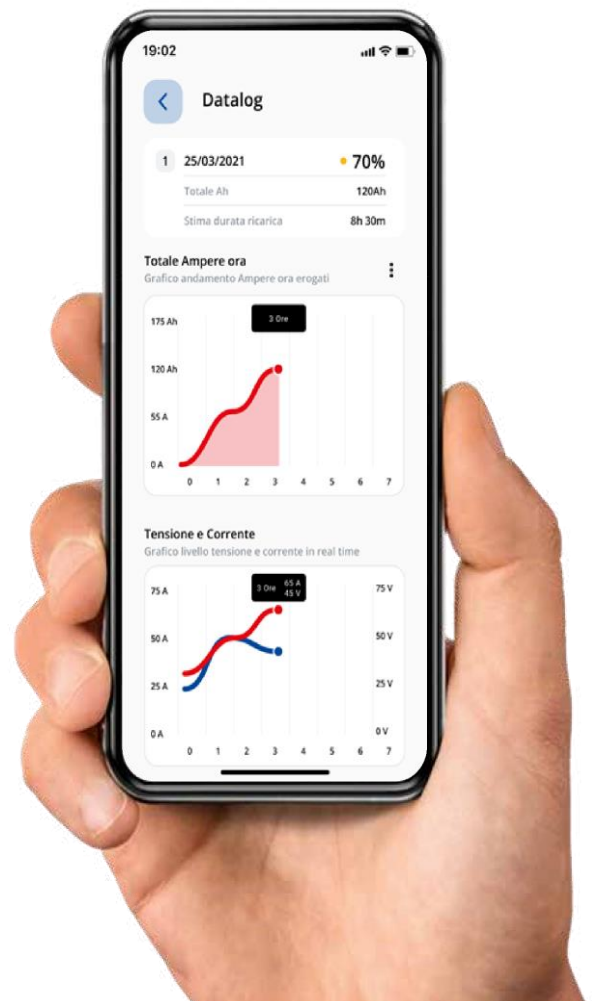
19:02

Datalog

1 25/03/2021 70%

Totale Ah 120Ah

Stima durata ricarica 8h 30m

Totale Ampere ora

Grafico andamento Ampere ora erogati

175 Ah
120 Ah
55 A
0 A

3 Ore

0 1 2 3 4 5 6 7

Tensione e Corrente

Grafico livello tensione e corrente in real time

75 A
50 A
25 A
0 A

3 Ore 65 A 45 V

75 V
50 V
25 V
0 V

0 1 2 3 4 5 6 7